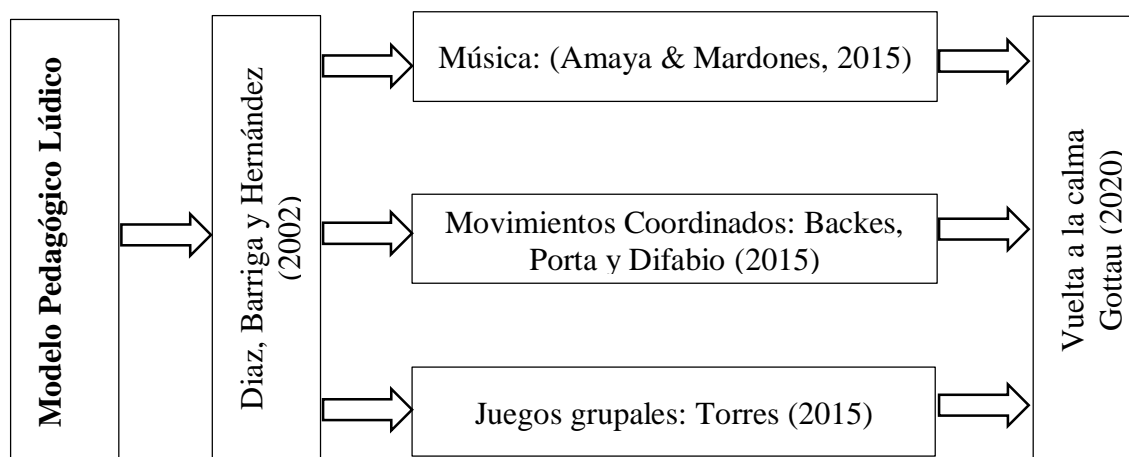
Modelo Pedagógico Lúdico

Diaz, Barriga y Hernández (2002)

Música: (Amaya & Mardones, 2015)

Movimientos Coordinados: Backes, Porta y Difabio (2015)

Juegos grupales: Torres (2015)

Vuelta a la calma Gottau (2020)